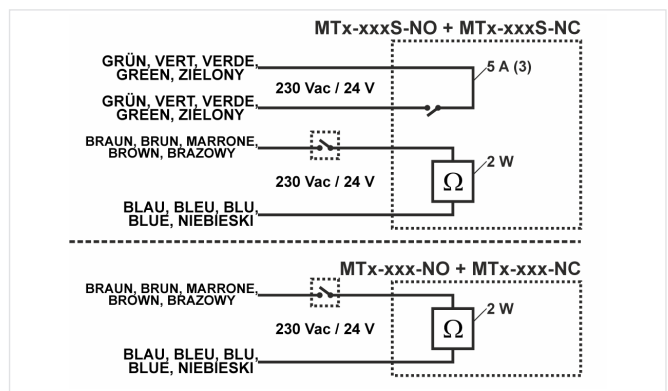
MTx-xxxS-NO + MTx-xxxS-NC

GRÜN, VERT, VERDE, GREEN, ZIELONY

230 Vac / 24 V

5 A (3)

GRÜN, VERT, VERDE, GREEN, ZIELONY

BRAUN, BRUN, MARRONE, BROWN, BRAZOWY

2 W

$\Omega$

230 Vac / 24 V

BLAU, BLEU, BLU, BLUE, NIEBIESKI

MTx-xxx-NO + MTx-xxx-NC

BRAUN, BRUN, MARRONE, BROWN, BRAZOWY

2 W

230 Vac / 24 V

$\Omega$

BLAU, BLEU, BLU, BLUE, NIEBIESKI